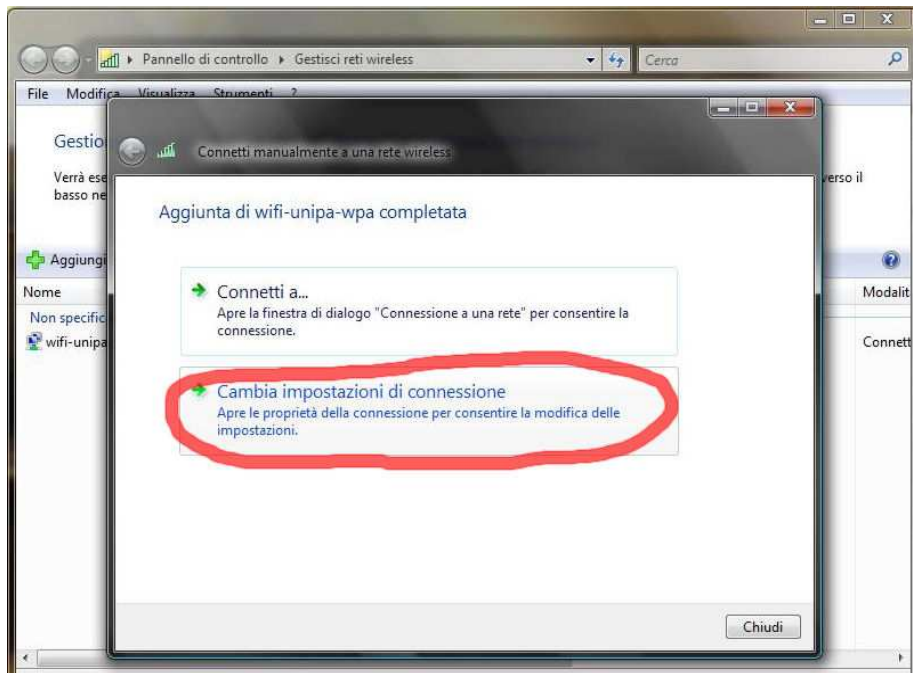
Pannello di controllo ▸ Gestisci reti wireless

Cerca

File Modifica Visualizza Strumenti ?

Gestio

Verrà ese basso ne

verso il

Aggiungi

Nome

Modalit

Non specific

wifi-unipa

Connett

Connetti manualmente a una rete wireless

Aggiunta di wifi-unipa-wpa completata

Connetti a...
Apre la finestra di dialogo "Connessione a una rete" per consentire la connessione.

Cambia impostazioni di connessione
Apre le proprietà della connessione per consentire la modifica delle impostazioni.

Chiudi